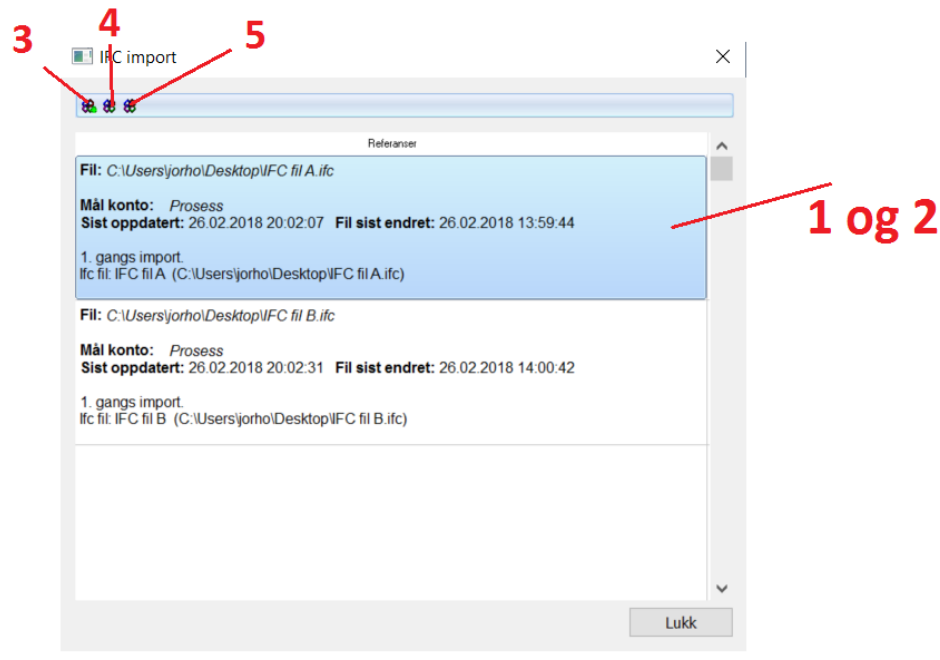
3 4 5

IFC import

Referanser

Fil: C:\Users\jorho\Desktop\IFC fil A.ifc

Mål konto: Prosess
Sist oppdatert: 26.02.2018 20:02:07 Fil sist endret: 26.02.2018 13:59:44

1. gangs import.
Ifc fil: IFC fil A (C:\Users\jorho\Desktop\IFC fil A.ifc)

1 og 2

Fil: C:\Users\jorho\Desktop\IFC fil B.ifc

Mål konto: Prosess
Sist oppdatert: 26.02.2018 20:02:31 Fil sist endret: 26.02.2018 14:00:42

1. gangs import.
Ifc fil: IFC fil B (C:\Users\jorho\Desktop\IFC fil B.ifc)

Lukk